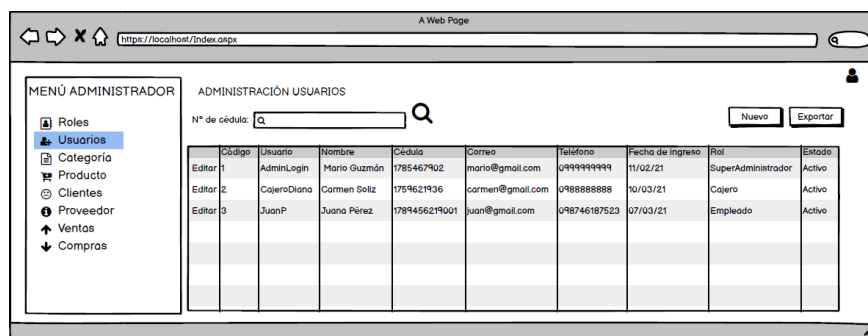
A Web Page

https://localhost/Index.aspx

MENÚ ADMINISTRADOR

Roles
Usuarios
Categoría
Producto
Clientes
Proveedor
Ventas
Compras

ADMINISTRACIÓN USUARIOS

N° de cédula:

Nuevo
Exportar

| | Código | Usuario | Nombre | Cédula | Correo | Teléfono | Fecha de ingreso | Rol | Estado |
|---|---|---|---|---|---|---|---|---|---|
| Editar | 1 | AdminLogin | Mario Guzmán | 1785467902 | mario@gmail.com | 0999999999 | 11/02/21 | SuperAdministrador | Activo |
| Editar | 2 | CajeroDiana | Carmen Soliz | 1759621936 | carmen@gmail.com | 0988888888 | 10/03/21 | Cajero | Activo |
| Editar | 3 | JuanP | Juana Pérez | 1789456219001 | juan@gmail.com | 098746187523 | 07/03/21 | Empleado | Activo |